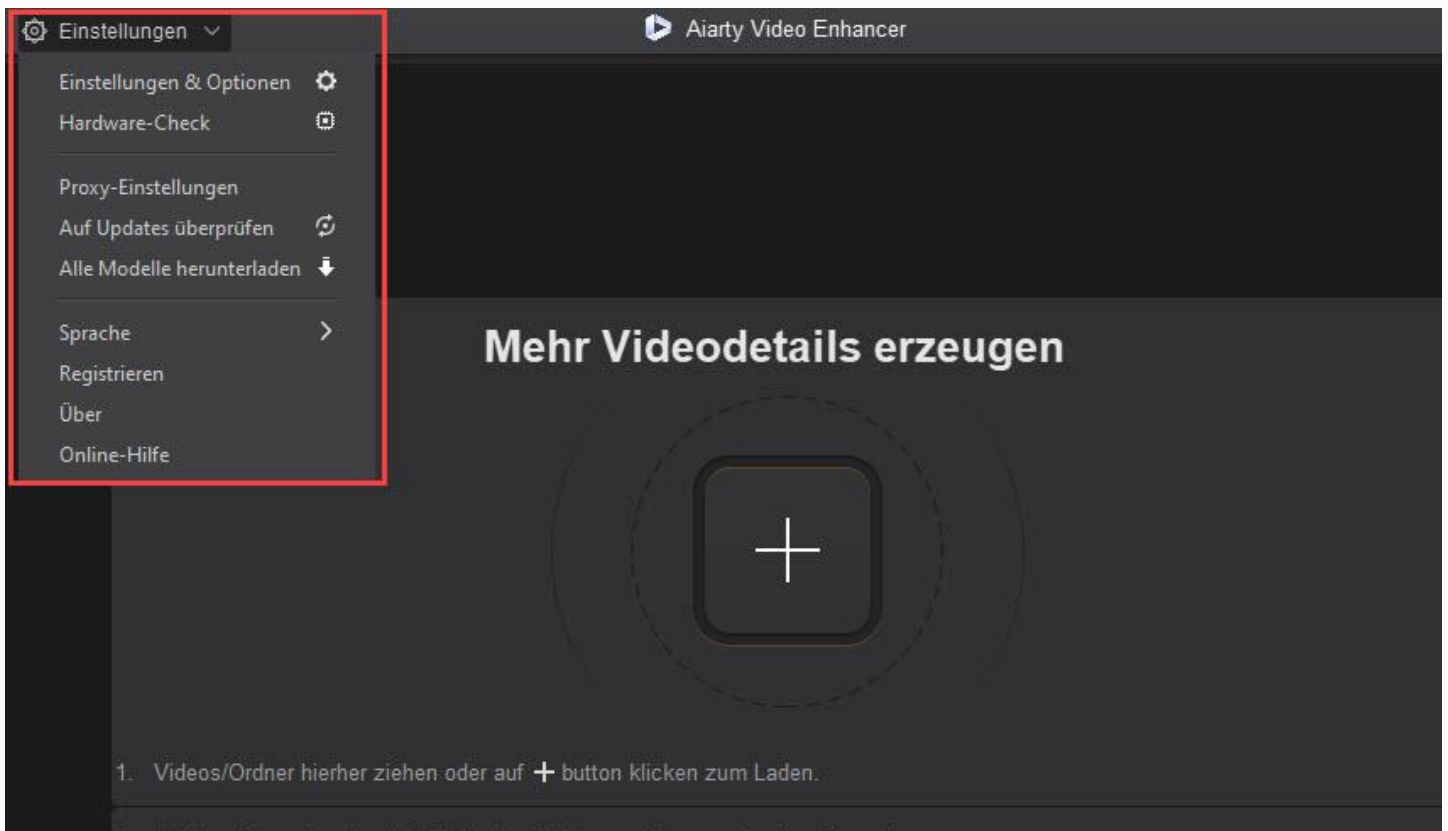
Einstellungen

Aiarty Video Enhancer

Einstellungen & Optionen
Hardware-Check

Proxy-Einstellungen
Auf Updates überprüfen
Alle Modelle herunterladen

Sprache
Registrieren
Über
Online-Hilfe

Mehr Videodetails erzeugen

1. Videos/Ordner hierher ziehen oder auf + button klicken zum Laden.

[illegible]